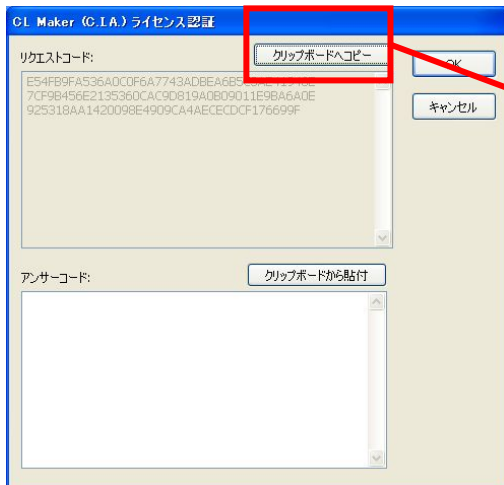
CL Maker (C.I.A.) ライセンス認証

リクエストコード:

クリップボードへコピー

OK

キャンセル

E54FB9FA536A0C0F6A7743ADBEA6B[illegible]
7CF9B456E2135360CAC9D819A0B09011E9BA6A0E
925318AA1420098E4909CA4AECECDCF176699F

アンサーコード:

クリップボードから貼付